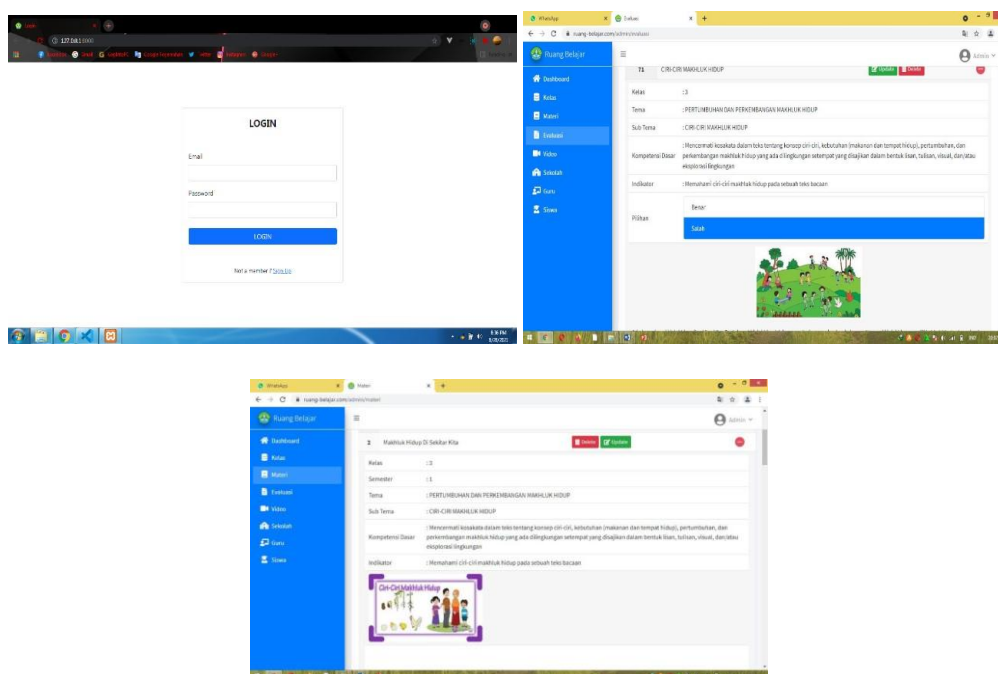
127.0.0.1:8000

LOGIN

Email

Password

LOGIN

Not a member? Sign Up

WhatsApp
Evaluasi
ruang-belajar.com/admin/evaluasi

Ruang Belajar

Admin

Dashboard
Kelas
Materi
Evaluasi
Video
Sekolah
Guru
Siswa

71 CIRI-CIRI MAKHLUK HIDUP

Update Delete

| Kelas | :3 |
|---|---|
| Tema | : PERTUMBUHAN DAN PERKEMBANGAN MAKHLUK HIDUP |
| Sub Tema | : CIRI-CIRI MAKHLUK HIDUP |
| Kompetensi Dasar | : Mencermati kosakata dalam teks tentang konsep ciri-ciri, kebutuhan (makanan dan tempat hidup), pertumbuhan, dan perkembangan makhluk hidup yang ada dilingkungan setempat yang disajikan dalam bentuk lisan, tulisan, visual, dan/atau eksplorasi lingkungan |
| Indikator | : Memahami ciri-ciri makhluk hidup pada sebuah teks bacaan |
| Pilihan | Benar<br>Salah |

WhatsApp
Materi
ruang-belajar.com/admin/materi

Ruang Belajar

Admin

Dashboard
Kelas
Materi
Evaluasi
Video
Sekolah
Guru
Siswa

3 Makhluk Hidup Di Sekitar Kita

Delete Update

| Kelas | :3 |
|---|---|
| Semester | :1 |
| Tema | : PERTUMBUHAN DAN PERKEMBANGAN MAKHLUK HIDUP |
| Sub Tema | : CIRI-CIRI MAKHLUK HIDUP |
| Kompetensi Dasar | : Mencermati kosakata dalam teks tentang konsep ciri-ciri, kebutuhan (makanan dan tempat hidup), pertumbuhan, dan perkembangan makhluk hidup yang ada dilingkungan setempat yang disajikan dalam bentuk lisan, tulisan, visual, dan/atau eksplorasi lingkungan |
| Indikator | : Memahami ciri-ciri makhluk hidup pada sebuah teks bacaan |

Ciri-Ciri Makhluk Hidup